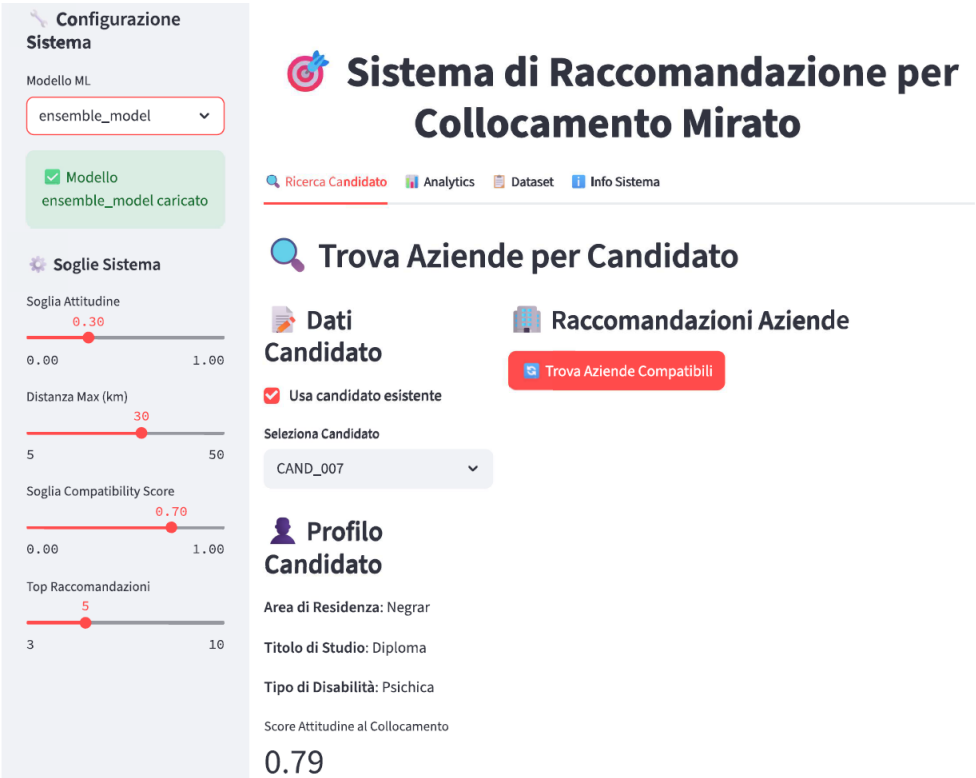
Configurazione Sistema

Modello ML

ensemble_model

Modello ensemble_model caricato

Soglie Sistema

Soglia Attitudine

0.30

0.00 1.00

Distanza Max (km)

30

5 50

Soglia Compatibility Score

0.70

0.00 1.00

Top Raccomandazioni

5

3 10

Sistema di Raccomandazione per Collocamento Mirato

Ricerca Candidato Analytics Dataset Info Sistema

Trova Aziende per Candidato

Dati Candidato

Usa candidato esistente

Seleziona Candidato

CAND_007

Profilo Candidato

**Area di Residenza**: Negrar

**Titolo di Studio**: Diploma

**Tipo di Disabilità**: Psichica

Score Attitudine al Collocamento

0.79

Raccomandazioni Aziende

Trova Aziende Compatibili